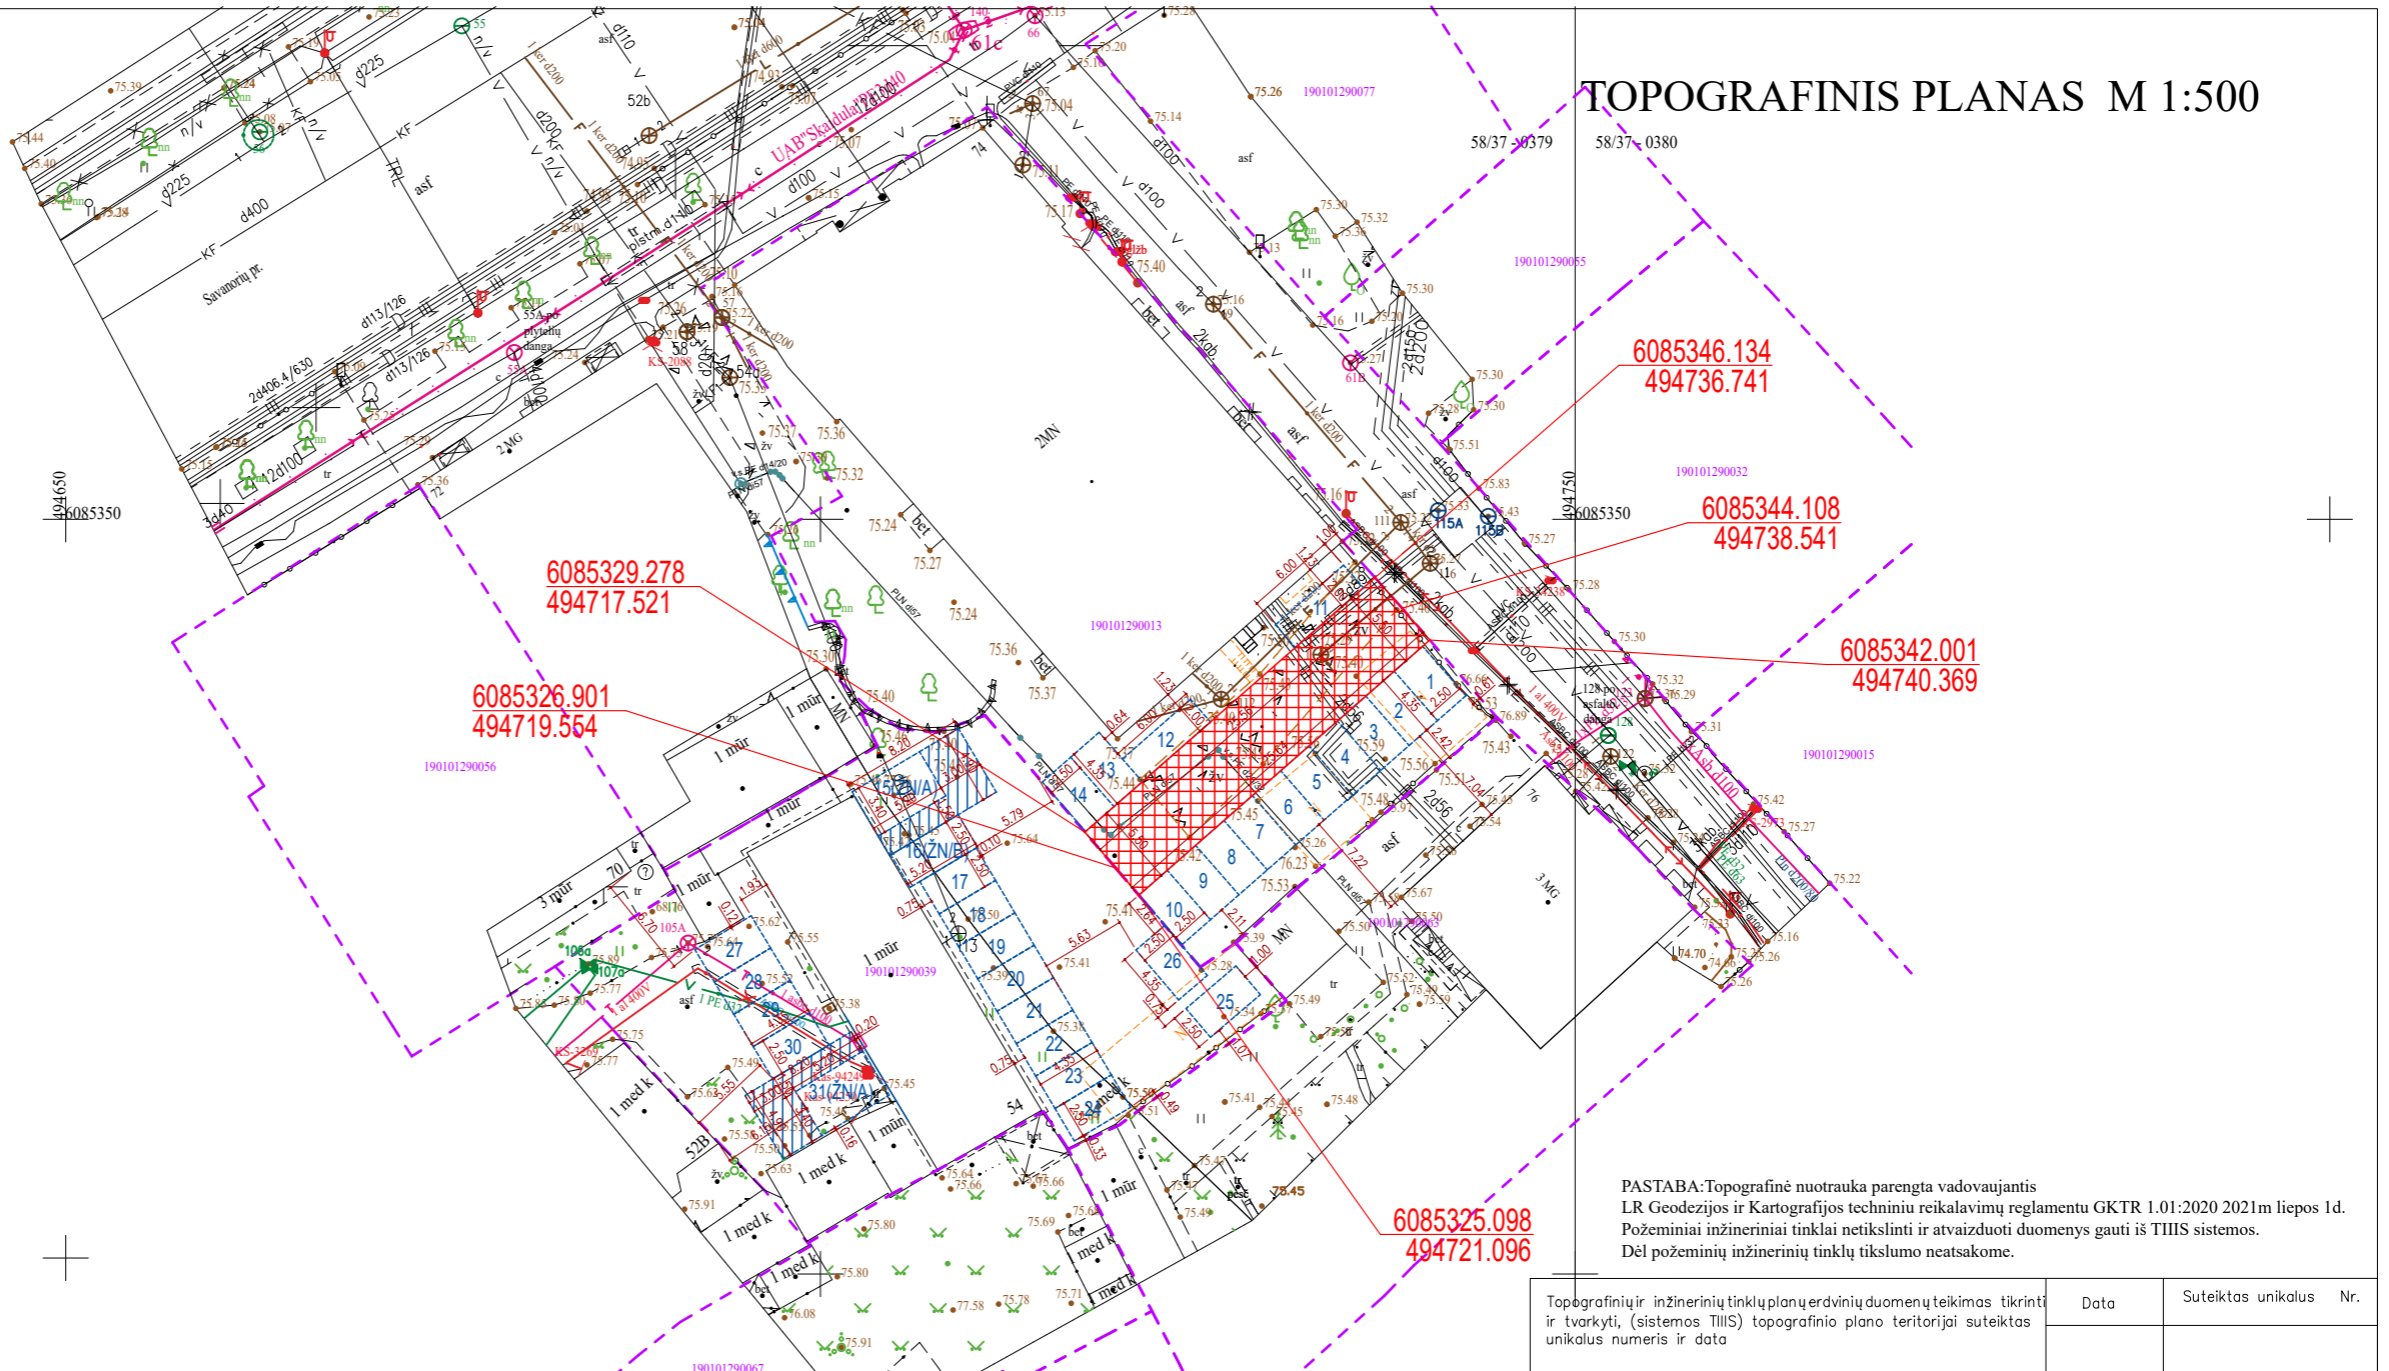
TOPOGRAFINIS PLANAS M 1:500

58/37 - 0379
58/37 - 0380

6085346.134
494736.741

6085344.108
494738.541

6085342.001
494740.369

6085329.278
494717.521

6085326.901
494719.554

6085325.098
494721.096

494650
6085350

494750
6085350

UAB"Skaldula" PE d40

Savanorių pr.

190101290077
190101290055
190101290032
190101290013
190101290056
190101290015
190101290039
190101290067

2MN
2MG
3 MG
1 mūr
3 mūr
1 med k

PASTABA:Topografinė nuotrauka parengta vadovaujantis
LR Geodezijos ir Kartografijos techniniu reikalavimų reglamentu GKTR 1.01:2020 2021m liepos 1d.
Požeminiai inžineriniai tinklai netikslinti ir atvaizduoti duomenys gauti iš TIIIS sistemos.
Dėl požeminių inžinerinių tinklų tikslumo neatsakome.

| Topografinių ir inžinerinių tinklų planų erdvinių duomenų teikimas tikrinti ir tvarkyti, (sistemos TIIIS) topografinio plano teritorijai suteiktas unikalus numeris ir data | Data | Suteiktas unikalus Nr. |
|---|---|---|